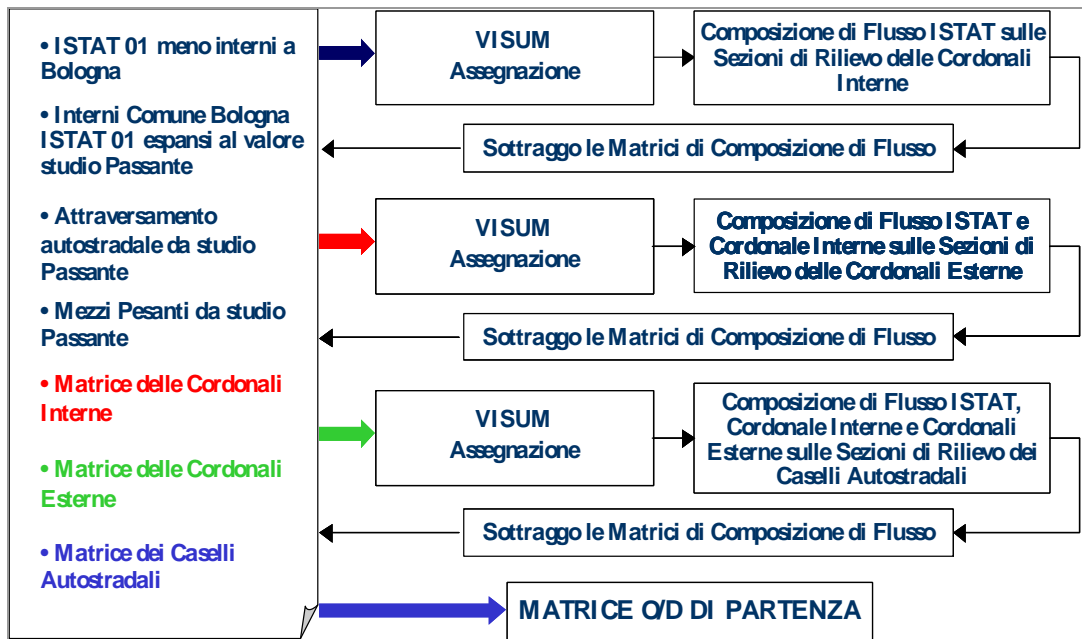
• ISTAT 01 meno interni a Bologna

• Interni Comune Bologna ISTAT 01 espansi al valore studio Passante

• Attraversamento autostradale da studio Passante

• Mezzi Pesanti da studio Passante

• Matrice delle Cordonali Interne

• Matrice delle Cordonali Esterne

• Matrice dei Caselli Autostradali

VISUM Assegnazione

Composizione di Flusso ISTAT sulle Sezioni di Rilievo delle Cordonali Interne

Sottraggo le Matrici di Composizione di Flusso

VISUM Assegnazione

Composizione di Flusso ISTAT e Cordonale Interne sulle Sezioni di Rilievo delle Cordonali Esterne

Sottraggo le Matrici di Composizione di Flusso

VISUM Assegnazione

Composizione di Flusso ISTAT, Cordonale Interne e Cordonali Esterne sulle Sezioni di Rilievo dei Caselli Autostradali

Sottraggo le Matrici di Composizione di Flusso

MATRICE O/D DI PARTENZA